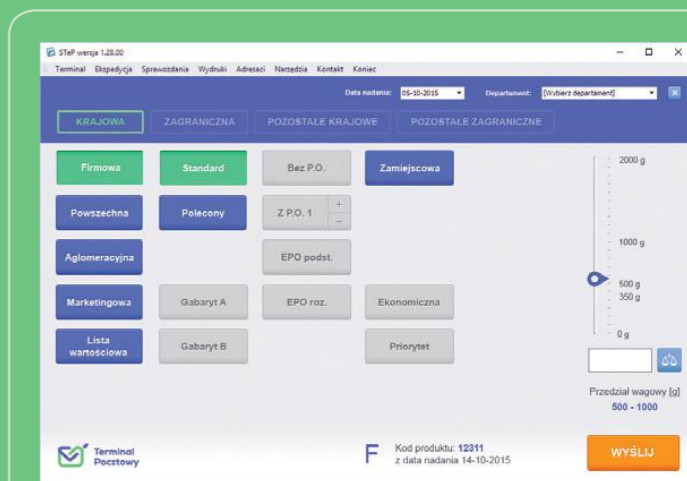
STeP wersja 1.28.00

Terminal Ekspedycja Sprawozdania Wydruki Adresaci Narzędzia Kontakt Koniec

Data nadania: 05-10-2015 Departament: [Wybierz departament]

KRAJOWA ZAGRANICZNA POZOSTAŁE KRAJOWE POZOSTAŁE ZAGRANICZNE

Firmowa Standard Bez P.O. Zamiejscowa

Powszechna Polecony Z P.O. 1 + −

Aglomeracyjna EPO podst.

Marketingowa Gabaryt A EPO roz. Ekonomiczna

Lista wartościowa Gabaryt B Priorytet

2000 g
1000 g
500 g
350 g
0 g

Przedział wagowy [g]
500 - 1000

Terminal Pocztowy

F Kod produktu: 12311
z data nadania 14-10-2015

WYŚLIJ